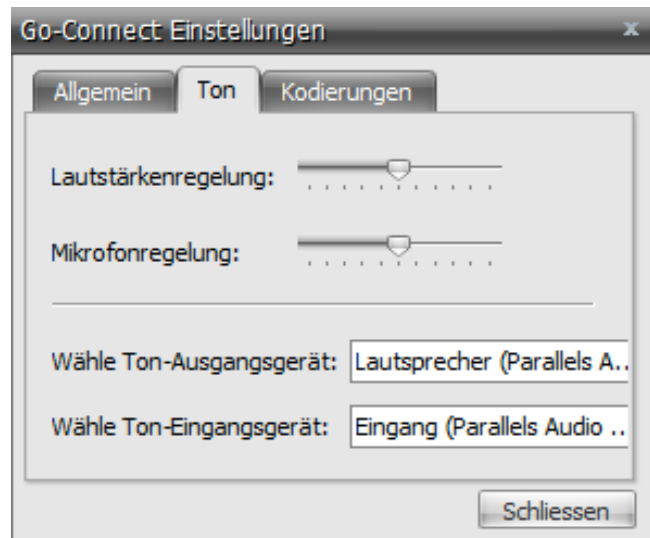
Go-Connect Einstellungen

x

Allgemein

Ton

Kodierungen

Lautstärkenregelung:

Mikrofonregelung:

Wähle Ton-Ausgangsgerät: Lautsprecher (Parallels A..

Wähle Ton-Eingangsgerät: Eingang (Parallels Audio ..

Schliessen